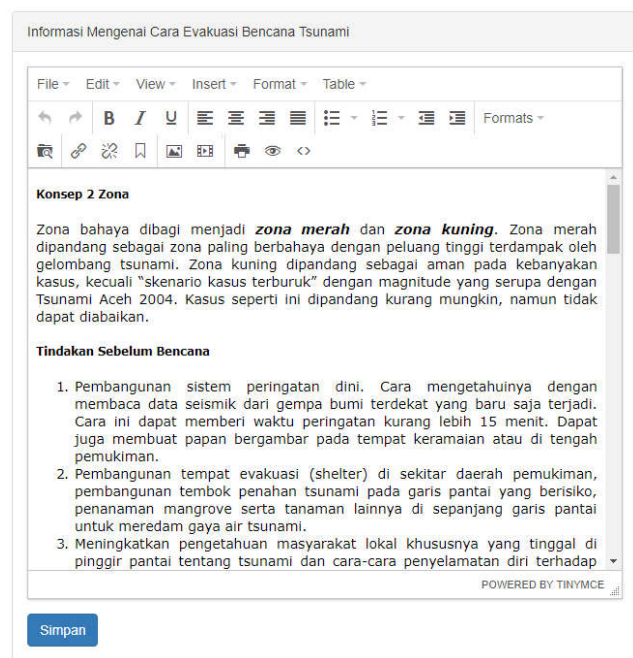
Informasi Mengenai Cara Evakuasi Bencana Tsunami

File Edit View Insert Format Table

Formats

**Konsep 2 Zona**

Zona bahaya dibagi menjadi ***zona merah*** dan ***zona kuning***. Zona merah dipandang sebagai zona paling berbahaya dengan peluang tinggi terdampak oleh gelombang tsunami. Zona kuning dipandang sebagai aman pada kebanyakan kasus, kecuali "skenario kasus terburuk" dengan magnitude yang serupa dengan Tsunami Aceh 2004. Kasus seperti ini dipandang kurang mungkin, namun tidak dapat diabaikan.

**Tindakan Sebelum Bencana**

1. Pembangunan sistem peringatan dini. Cara mengetahuinya dengan membaca data seismik dari gempa bumi terdekat yang baru saja terjadi. Cara ini dapat memberi waktu peringatan kurang lebih 15 menit. Dapat juga membuat papan bergambar pada tempat keramaian atau di tengah pemukiman.
2. Pembangunan tempat evakuasi (shelter) di sekitar daerah pemukiman, pembangunan tembok penahan tsunami pada garis pantai yang berisiko, penanaman mangrove serta tanaman lainnya di sepanjang garis pantai untuk meredam gaya air tsunami.
3. Meningkatkan pengetahuan masyarakat lokal khususnya yang tinggal di pinggir pantai tentang tsunami dan cara-cara penyelamatan diri terhadap

POWERED BY TINYMCE

Simpan